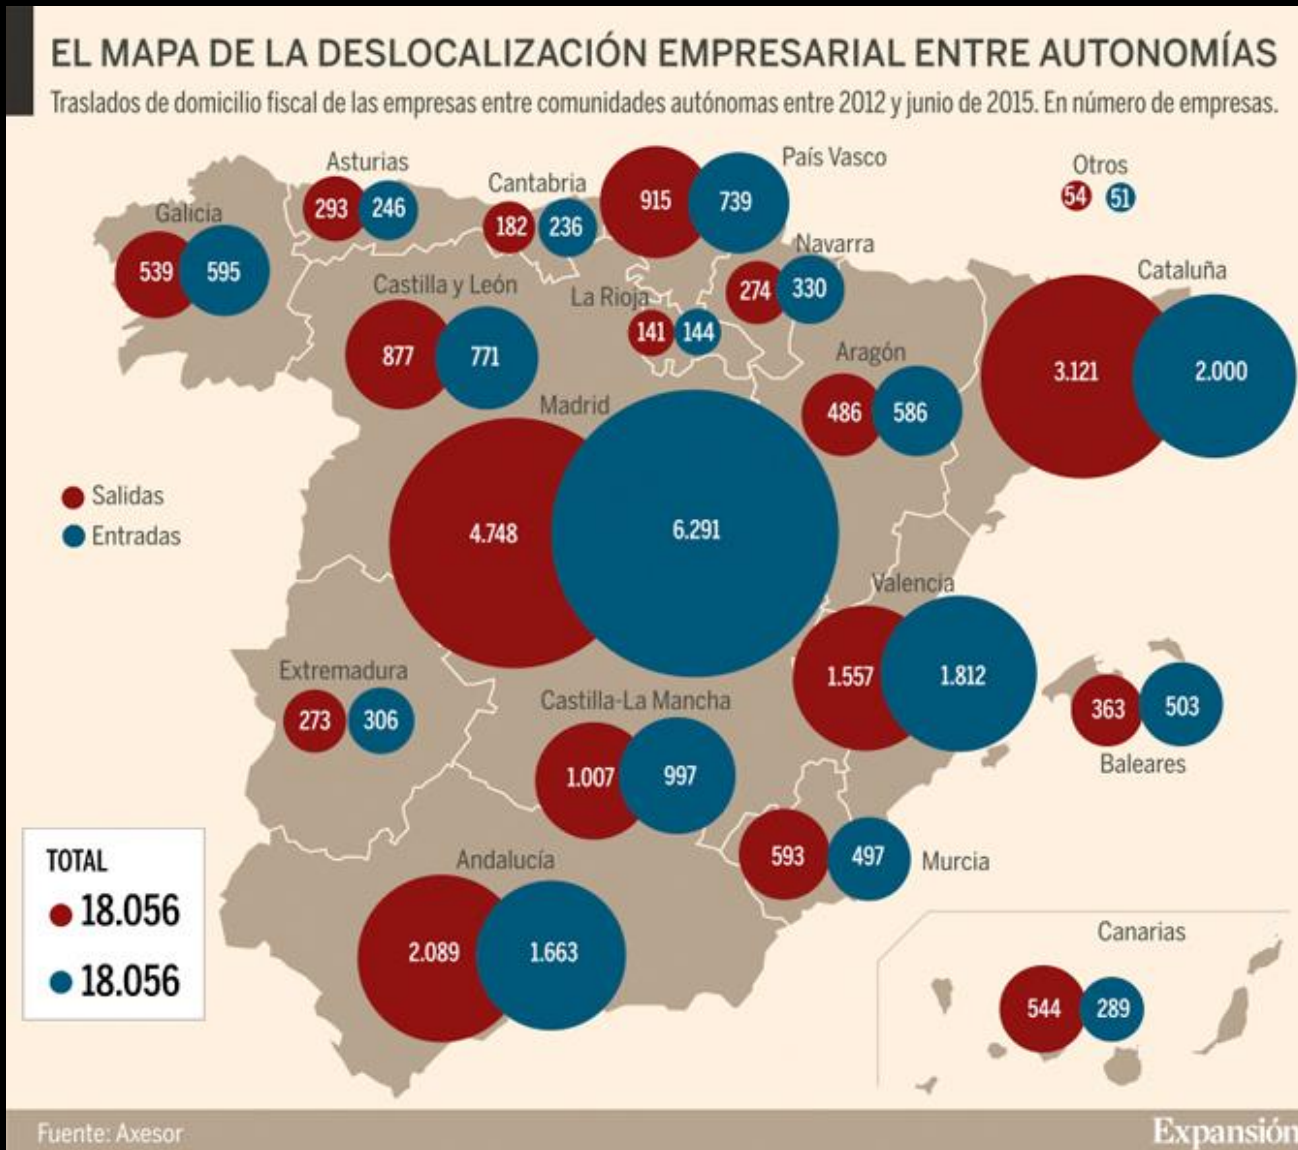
EL MAPA DE LA DESLOCALIZACIÓN EMPRESARIAL ENTRE AUTONOMÍAS

Traslados de domicilio fiscal de las empresas entre comunidades autónomas entre 2012 y junio de 2015. En número de empresas.

Galicia 539 595
Asturias 293 246
Cantabria 182 236
País Vasco 915 739
Otros 54 51
Navarra 274 330
Cataluña 3.121 2.000
Castilla y León 877 771
La Rioja 141 144
Aragón 486 586
Madrid 4.748 6.291

Salidas
Entradas

Valencia 1.557 1.812
Extremadura 273 306
Castilla-La Mancha 1.007 997
Baleares 363 503
Murcia 593 497
Andalucía 2.089 1.663
Canarias 544 289

TOTAL
18.056
18.056

Fuente: Axesor

Expansión